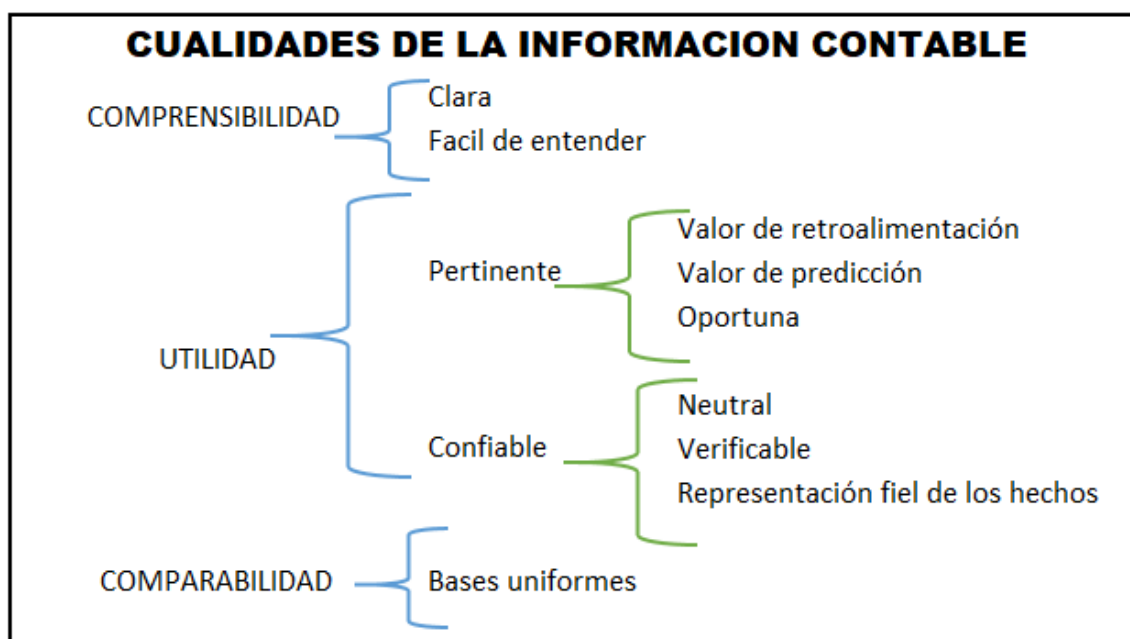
CUALIDADES DE LA INFORMACION CONTABLE

COMPRENSIBILIDAD
Clara
Facil de entender

UTILIDAD
Pertinente
Valor de retroalimentación
Valor de predicción
Oportuna

Confiable
Neutral
Verificable
Representación fiel de los hechos

COMPARABILIDAD
Bases uniformes